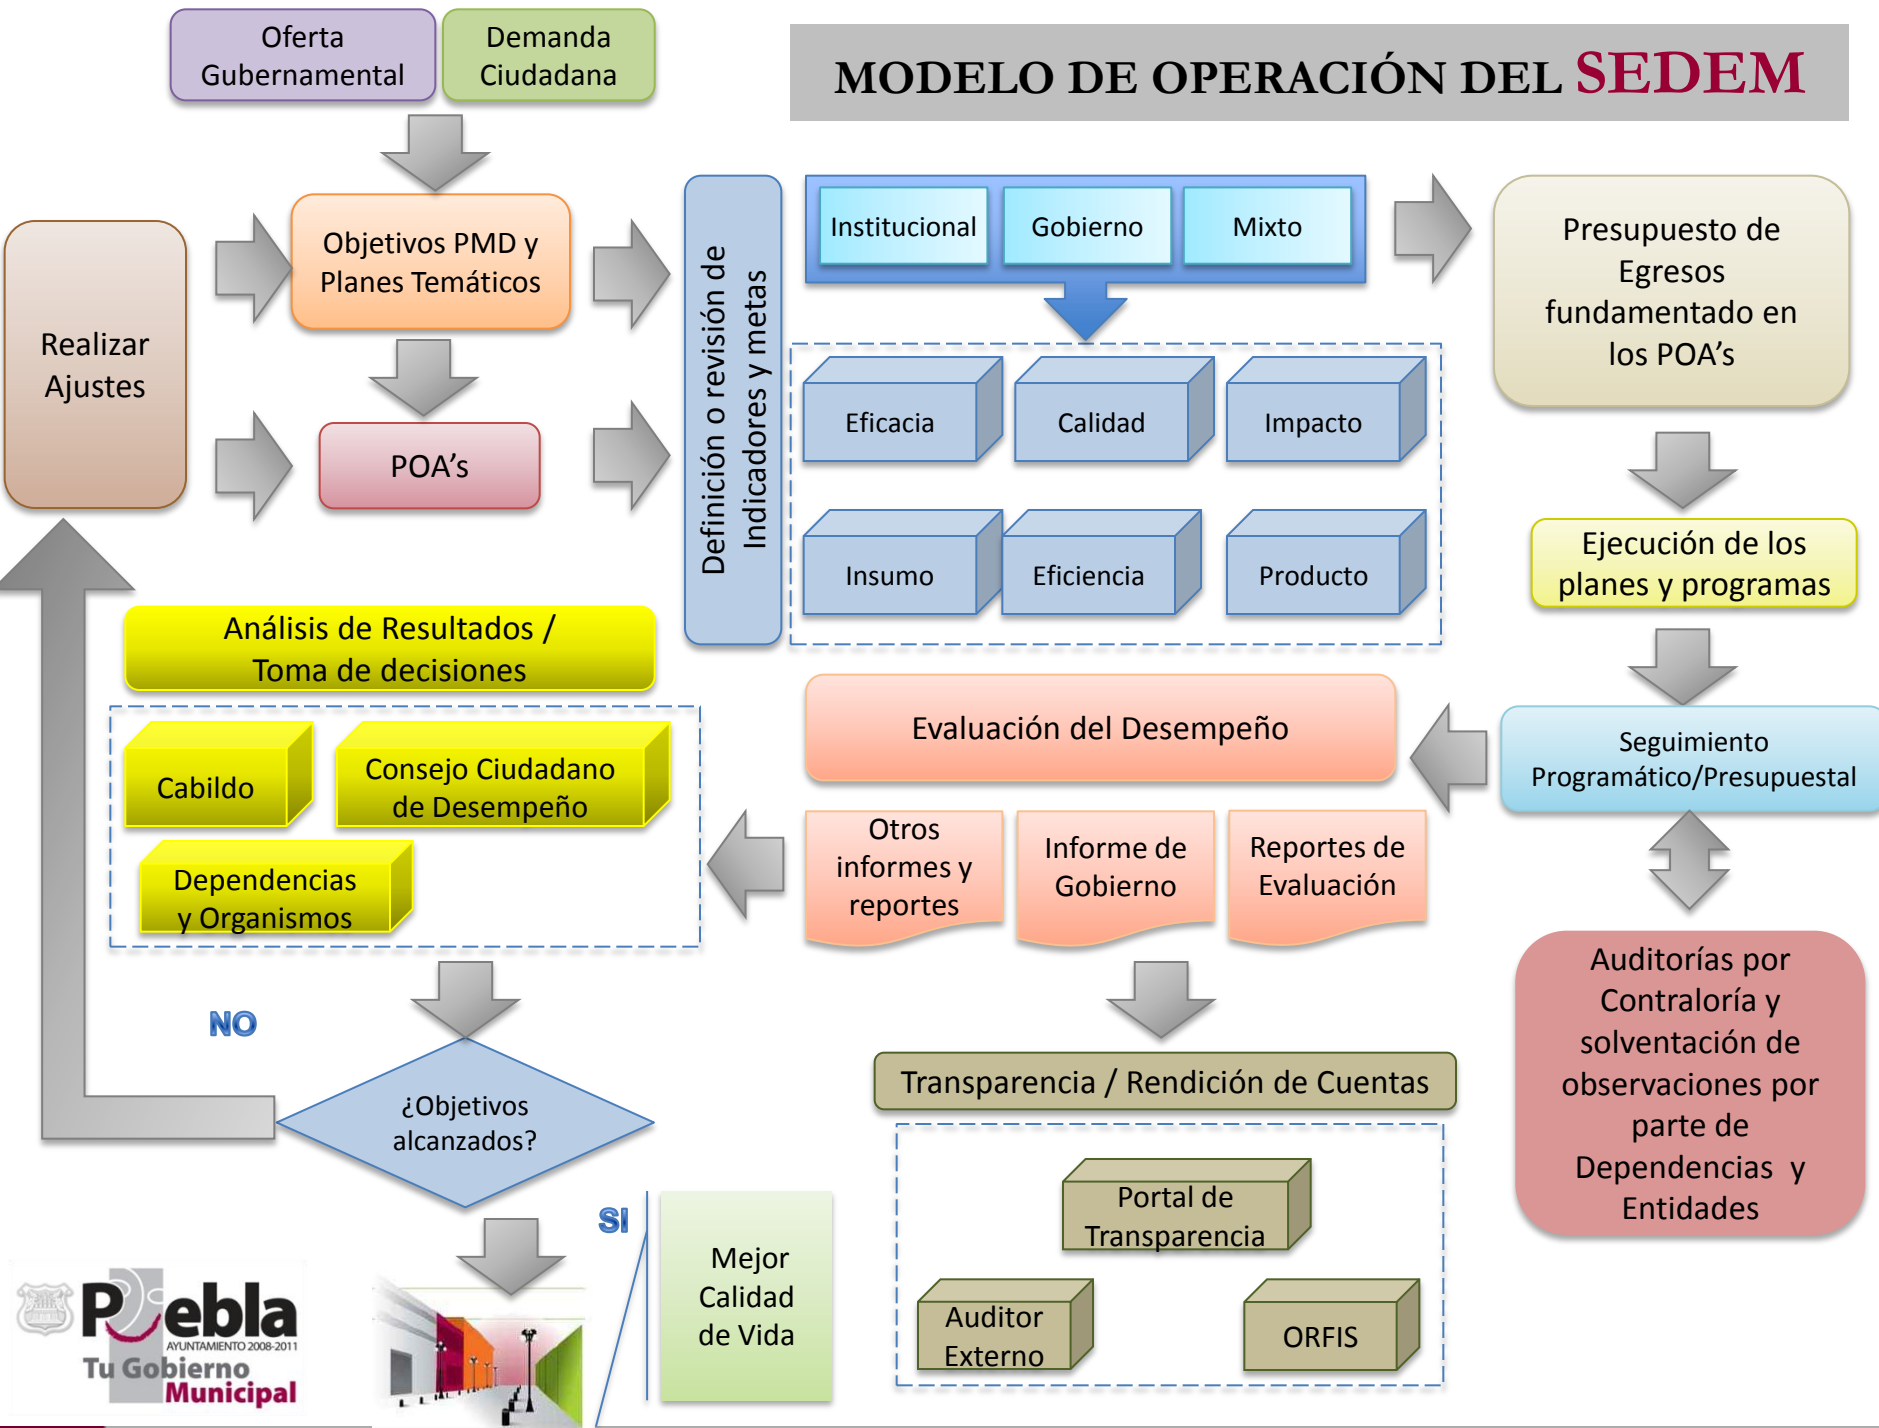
MODELO DE OPERACIÓN DEL SEDEM

Oferta Gubernamental

Demanda Ciudadana

Realizar Ajustes

Objetivos PMD y Planes Temáticos

POA's

Definición o revisión de Indicadores y metas

Institucional

Gobierno

Mixto

Eficacia

Calidad

Impacto

Insumo

Eficiencia

Producto

Presupuesto de Egresos fundamentado en los POA's

Ejecución de los planes y programas

Seguimiento Programático/Presupuestal

Auditorías por Contraloría y solventación de observaciones por parte de Dependencias y Entidades

Análisis de Resultados / Toma de decisiones

Cabildo

Consejo Ciudadano de Desempeño

Dependencias y Organismos

Evaluación del Desempeño

Otros informes y reportes

Informe de Gobierno

Reportes de Evaluación

NO

¿Objetivos alcanzados?

SI

Mejor Calidad de Vida

Transparencia / Rendición de Cuentas

Portal de Transparencia

Auditor Externo

ORFIS

Puebla
AYUNTAMIENTO 2008-2011
Tu Gobierno Municipal